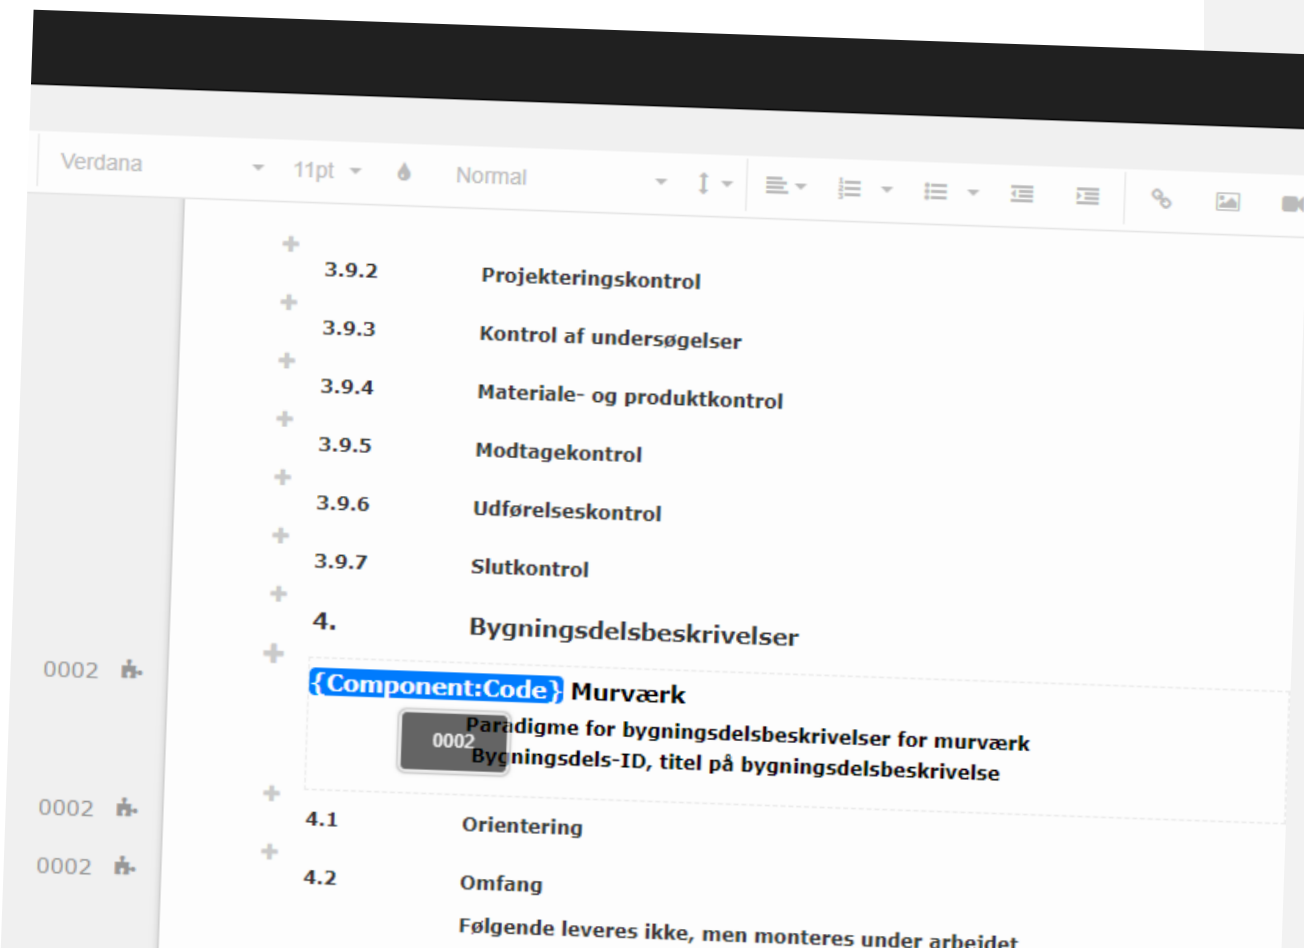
Verdana 11pt Normal

3.9.2 Projekteringskontrol

3.9.3 Kontrol af undersøgelser

3.9.4 Materiale- og produktkontrol

3.9.5 Modtagekontrol

3.9.6 Udførelseskontrol

3.9.7 Slutkontrol

4. Bygningsdelsbeskrivelser

0002

{Component:Code} Murværk

0002

Paradigme for bygningsdelsbeskrivelser for murværk
Bygningsdels-ID, titel på bygningsdelsbeskrivelse

0002

4.1 Orientering

0002

4.2 Omfang

Følgende leveres ikke, men monteres under arbejdet